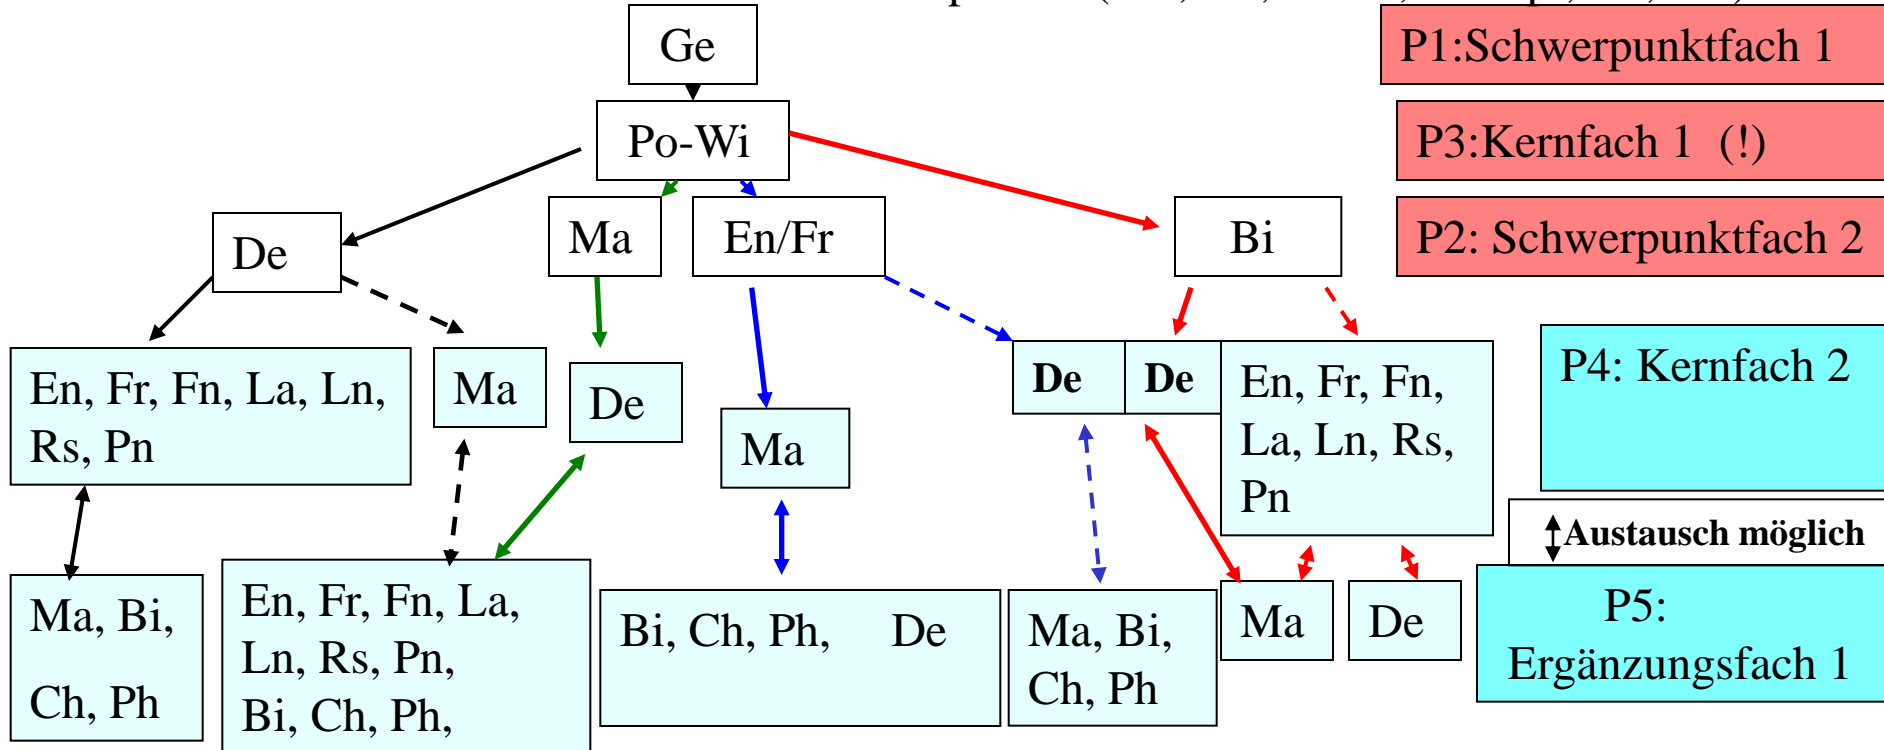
Ge

Po-Wi

P1:Schwerpunktfach 1

P3:Kernfach 1 (!)

P2: Schwerpunktfach 2

De

Ma

En/Fr

Bi

En, Fr, Fn, La, Ln, Rs, Pn

Ma

De

Ma

De

De

En, Fr, Fn, La, Ln, Rs, Pn

P4: Kernfach 2

Austausch möglich

Ma, Bi, Ch, Ph

En, Fr, Fn, La, Ln, Rs, Pn, Bi, Ch, Ph,

Bi, Ch, Ph, De

Ma, Bi, Ch, Ph

Ma

De

P5: Ergänzungsfach 1